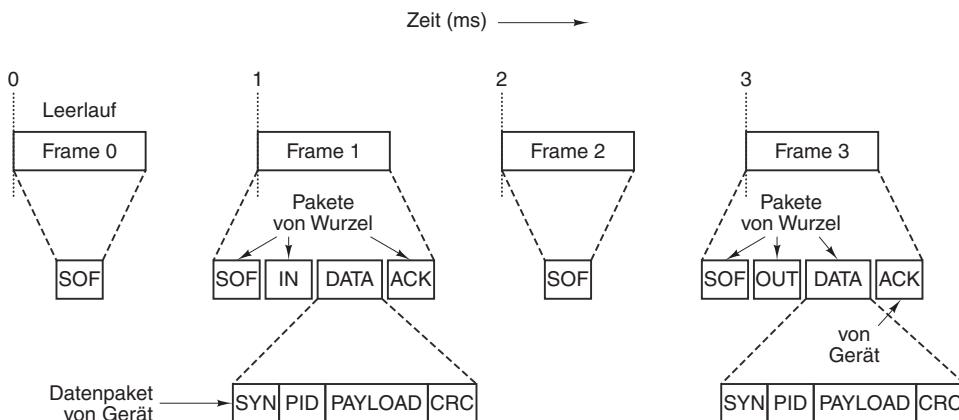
Zeit (ms)

0

Leerlauf

Frame 0

SOF

1

Frame 1

Pakete von Wurzel

SOF

IN

DATA

ACK

2

Frame 2

SOF

3

Frame 3

Pakete von Wurzel

SOF

OUT

DATA

ACK

von Gerät

Datenpaket von Gerät

| SYN | PID | PAYLOAD | CRC |
|---|---|---|---|

| SYN | PID | PAYLOAD | CRC |
|---|---|---|---|